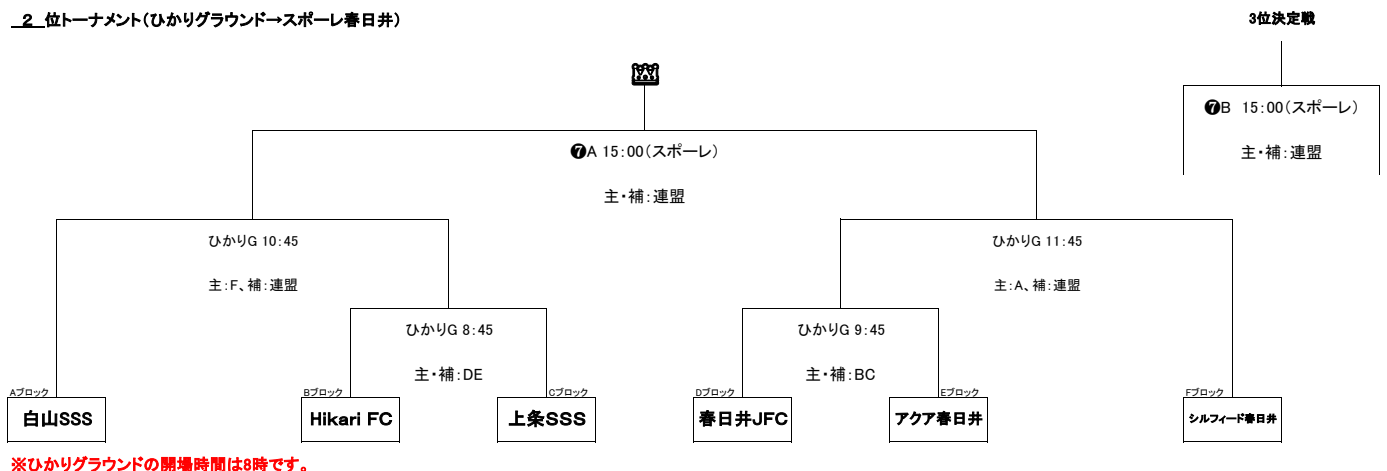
2 位トーナメント(ひかりグラウンド→スポーレ春日井)

3位決定戦

❼B 15:00(スポーレ)

主・補:連盟

❼A 15:00(スポーレ)

主・補:連盟

ひかりG 10:45

主:F、補:連盟

ひかりG 11:45

主:A、補:連盟

ひかりG 8:45

主・補:DE

ひかりG 9:45

主・補:BC

Aブロック
白山SSS

Bブロック
Hikari FC

Cブロック
上条SSS

Dブロック
春日井JFC

Eブロック
アクア春日井

Fブロック
シルフィード春日井

※ひかりグラウンドの開場時間は8時です。